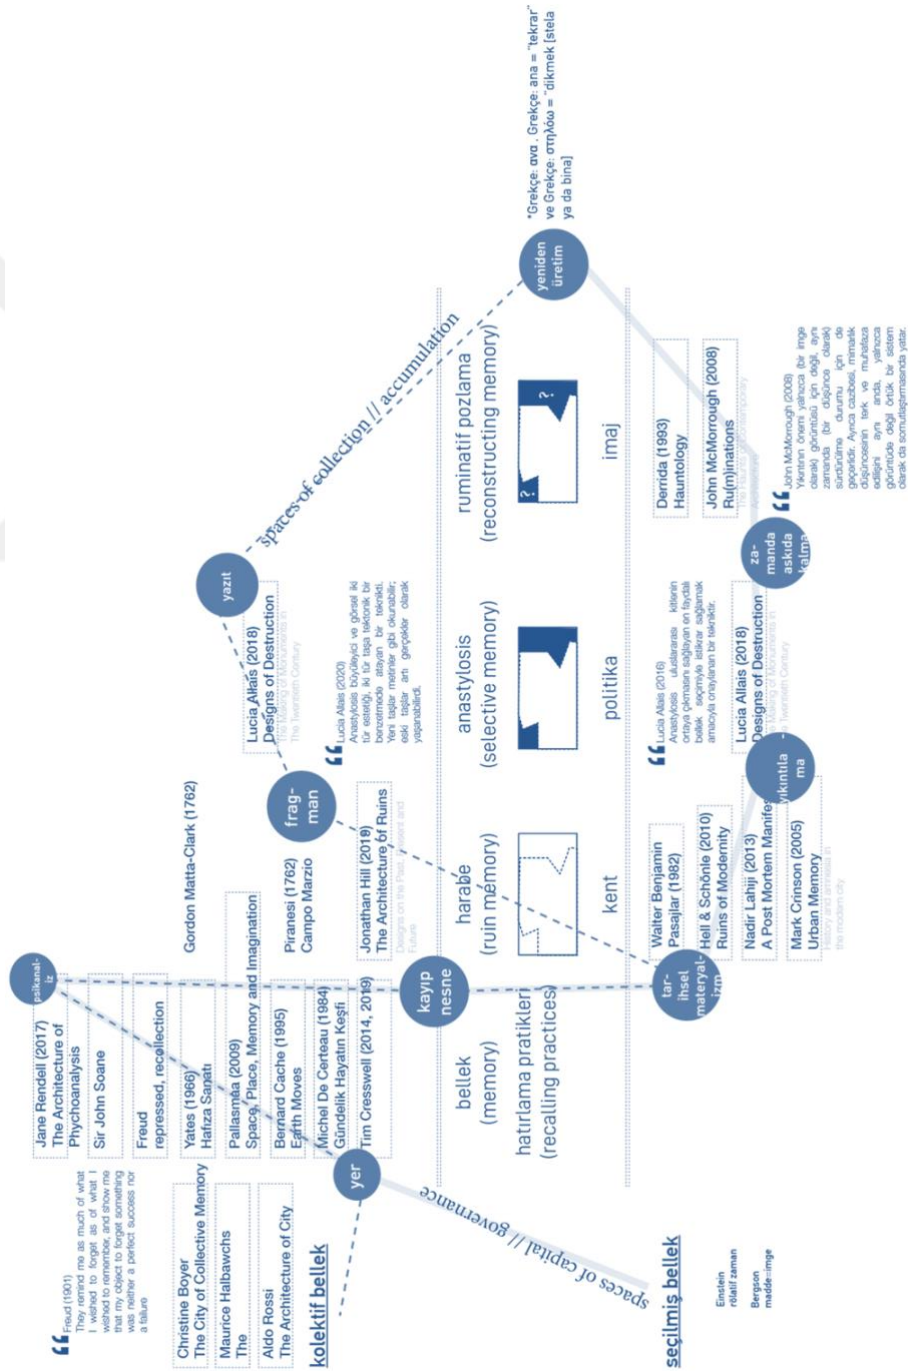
"Grekçe: ανα, Grekçe: ana = "tekrar" ve Grekçe: στηλόω = "dikmek [stela ya da bina]

yeniden üretim

spaces of collection // accumulation

yazıt

Lucia Allais (2018)
Designs of Destruction
The Making of Monuments in The Twentieth Century

Lucia Allais (2020)
Anastylosis büyüleyici ve görsel iki tür estetiği, iki tür taşa tektonik bir benzerinde atayan bir tekniktir. Yeni taşlar metinler gibi okunabilir; eski taşlar artı gerçekler olarak yaşanabilirdi.

frag-man

Gordon Matta-Clark (1762)

Piranesi (1762)
Campo Marzio

Jonathan Hill (2019)
The Architecture of Ruins
Designs on the Past, Present and Future

ruminatif pozlama
(reconstructing memory)

anastylosis
(selective memory)

harabe
(ruin memory)

bellek
(memory)

hatırlama pratikleri
(recalling practices)

imaj

politika

kent

Derrida (1993)
Hauntology

John McMorrough (2008)
Ru(m)inations
The Haunts of Contemporary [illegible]

za-manda askıda kalma

John McMorrough (2008)
Yıkıntının önemi yalnızca (bir imge olarak) görüntüsü için değil, aynı zamanda (bir düşünce olarak) sürdürülme durumu için de geçerlidir. Ayrıca cazibesi, mimarlık düşüncesinin terk ve muhafaza edilişini aynı anda, yalnızca görüntüde değil örtük bir sistem olarak da somutlaştırmasında yatar.

Lucia Allais (2018)
Designs of Destruction
The Making of Monuments in The Twentieth Century

yıkıntıla-ma

Lucia Allais (2016)
Anastylosis uluslararası kitlenin ortaya çıkmasını sağlayan en faydalı bellek seçimiyle istikrar sağlamak amacıyla onaylanan bir tekniktir.

Walter Benjamin
Pasajlar (1982)

Hell & Schöne (2010)
Ruins of Modernity

Nadir Lahiji (2013)
A Post Mortem Manifesto

Mark Crinson (2005)
Urban Memory
History and amnesia in the modern city

tar-ihsel materyal-izm

kayıp nesne

psikanal-iz

Jane Rendell (2017)
The Architecture of Phychoanalysis

Sir John Soane

Freud
repressed, recollection

Yates (1966)
Hafıza Sanatı

Pallasmaa (2009)
Space, Place, Memory and Imagination

Bernard Cache (1995)
Earth Moves

Michel De Certeau (1984)
Gündelik Hayatın Keşfi

Tim Cresswell (2014, 2019)

Freud (1901)
They remind me as much of what I wished to forget as of what I wished to remember, and show me that my object to forget something was neither a perfect success nor a failure

Christine Boyer
The City of Collective Memory

Maurice Halbawchs
The

Aldo Rossi
The Architecture of City

kolektif bellek

yer

spaces of capital // governance

seçilmiş bellek

Einstein
rölatif zaman

Bergson
madde-imge